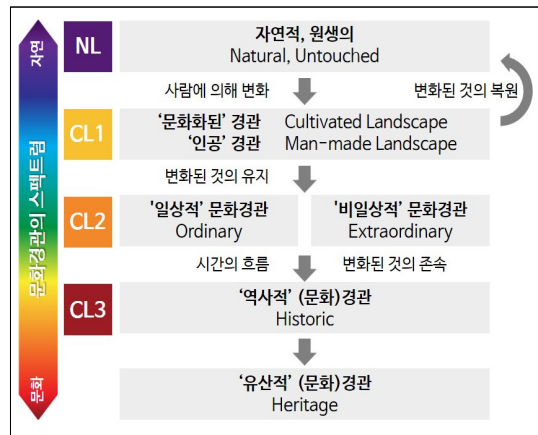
자연

문화경관의 스펙트럼

문화

NL

자연적, 원생의
Natural, Untouched

사람에 의해 변화

변화된 것의 복원

CL1

'문화화된' 경관 Cultivated Landscape
'인공' 경관 Man-made Landscape

변화된 것의 유지

CL2

'일상적' 문화경관
Ordinary

'비일상적' 문화경관
Extraordinary

시간의 흐름

변화된 것의 존속

CL3

'역사적' (문화)경관
Historic

'유산적' (문화)경관
Heritage